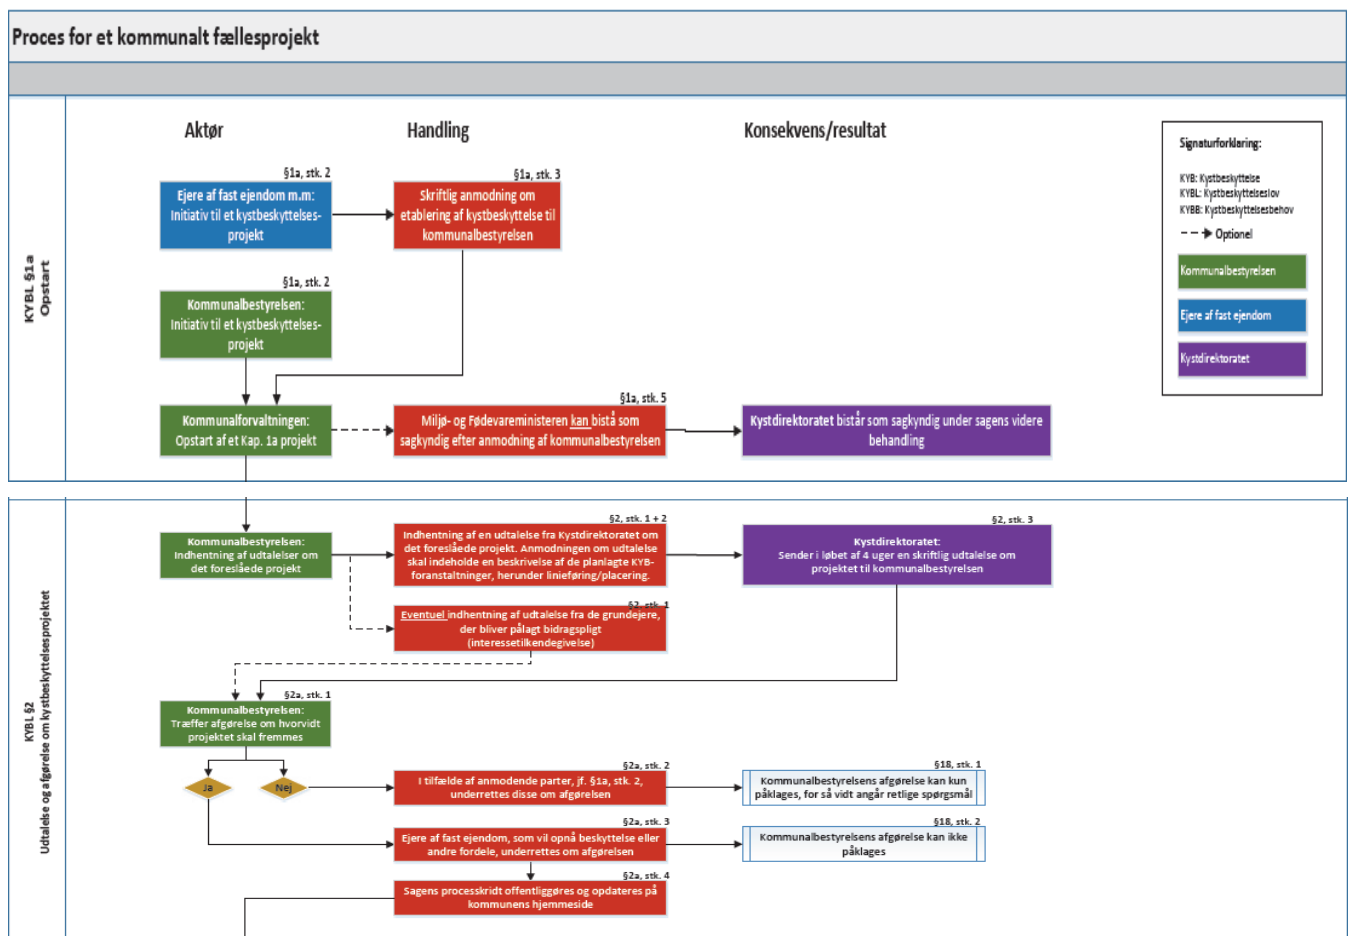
Proces for et kommunalt fællesprojekt

KYBL §1a Opstart

Aktør

Handling

Konsekvens/resultat

Signaturforklaring:

KYB: Kystbeskyttelse
KYBL: Kystbeskyttelseslov
KYBB: Kystbeskyttelsesbehov

Optionel

Kommunalbestyrelsen

Ejere af fast ejendom

Kystdirektoratet

§1a, stk. 2

Ejere af fast ejendom m.m: Initiativ til et kystbeskyttelses-projekt

§1a, stk. 3

Skriftlig anmodning om etablering af kystbeskyttelse til kommunalbestyrelsen

§1a, stk. 2

Kommunalbestyrelsen: Initiativ til et kystbeskyttelses-projekt

Kommunalforvaltningen: Opstart af et Kap. 1a projekt

§1a, stk. 5

Miljø- og Fødevareministeren kan bistå som sagkyndig efter anmodning af kommunalbestyrelsen

Kystdirektoratet bistår som sagkyndig under sagens videre behandling

KYBL §2
Udtalelse og afgørelse om kystbeskyttelsesprojektet

Kommunalbestyrelsen: Indhentning af udtalelser om det foreslåede projekt

§2, stk. 1 + 2

Indhentning af en udtalelse fra Kystdirektoratet om det foreslåede projekt. Anmodningen om udtalelse skal indeholde en beskrivelse af de planlagte KYB-foranstaltninger, herunder linieføring/placering.

§2, stk. 3

Kystdirektoratet: Sender i løbet af 4 uger en skriftlig udtalelse om projektet til kommunalbestyrelsen

§2, stk. 1

Eventuel indhentning af udtalelse fra de grundejere, der bliver pålagt bidragspligt (interessetilkendegivelse)

§2a, stk. 1

Kommunalbestyrelsen: Træffer afgørelse om hvorvidt projektet skal fremmes

Ja

Nej

§2a, stk. 2

I tilfælde af anmodende parter, jf. §1a, stk. 2, underrettes disse om afgørelsen

§18, stk. 1

Kommunalbestyrelsens afgørelse kan kun påklages, for så vidt angår retlige spørgsmål

§2a, stk. 3

Ejere af fast ejendom, som vil opnå beskyttelse eller andre fordele, underrettes om afgørelsen

§18, stk. 2

Kommunalbestyrelsens afgørelse kan ikke påklages

§2a, stk. 4

Sagens processkridt offentliggøres og opdateres på kommunens hjemmeside